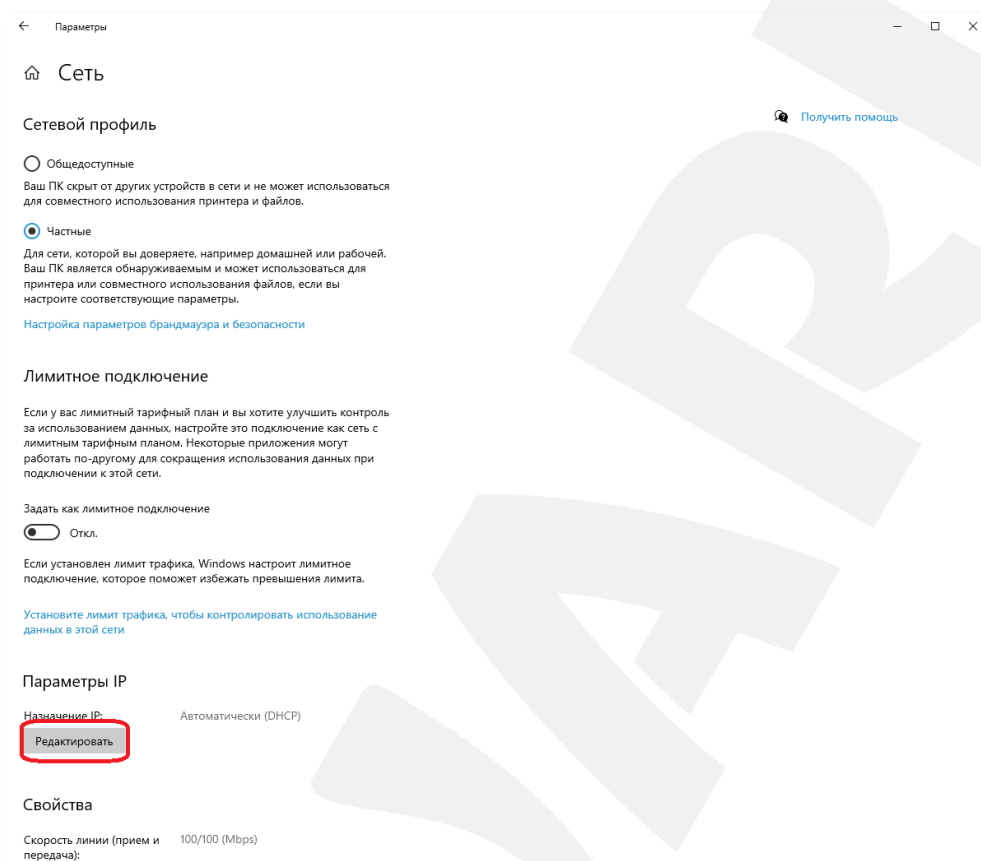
Параметры

Сеть

Получить помощь

Сетевой профиль

Общедоступные

Ваш ПК скрыт от других устройств в сети и не может использоваться для совместного использования принтера и файлов.

Частные

Для сети, которой вы доверяете, например домашней или рабочей. Ваш ПК является обнаруживаемым и может использоваться для принтера или совместного использования файлов, если вы настроите соответствующие параметры.

Настройка параметров брандмауэра и безопасности

Лимитное подключение

Если у вас лимитный тарифный план и вы хотите улучшить контроль за использованием данных, настройте это подключение как сеть с лимитным тарифным планом. Некоторые приложения могут работать по-другому для сокращения использования данных при подключении к этой сети.

Задать как лимитное подключение

Откл.

Если установлен лимит трафика, Windows настроит лимитное подключение, которое поможет избежать превышения лимита.

Установите лимит трафика, чтобы контролировать использование данных в этой сети

Параметры IP

Назначение IP: Автоматически (DHCP)

Редактировать

Свойства

Скорость линии (прием и передача): 100/100 (Mbps)